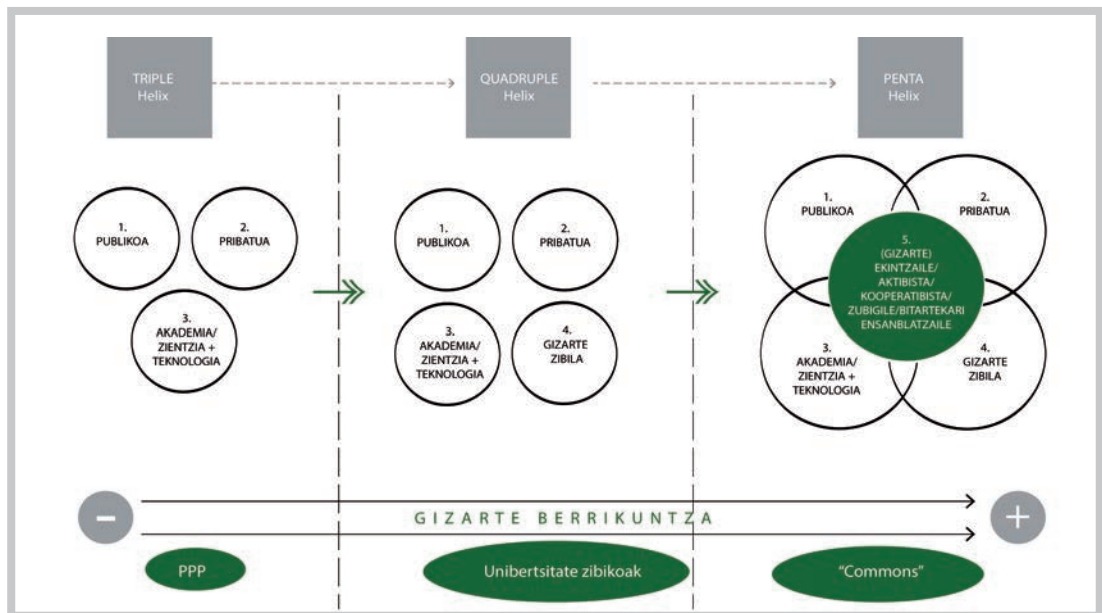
TRIPLE Helix

QUADRUPLE Helix

PENTA Helix

1. PUBLIKOA

2. PRIBATUA

3. AKADEMIA/ ZIENTZIA + TEKNOLOGIA

1. PUBLIKOA

2. PRIBATUA

3. AKADEMIA/ ZIENTZIA + TEKNOLOGIA

4. GIZARTE ZIBILA

1. PUBLIKOA

2. PRIBATUA

5. (GIZARTE) EKINTZAILE/ AKTIBISTA/ KOOPERATIBISTA/ ZUBIGILE/BITARTEKARI ENSANBLATZAILE

3. AKADEMIA/ ZIENTZIA + TEKNOLOGIA

4. GIZARTE ZIBILA

−

GIZARTE BERRIKUNTZA

+

PPP

Unibertsitate zibikoak

"Commons"